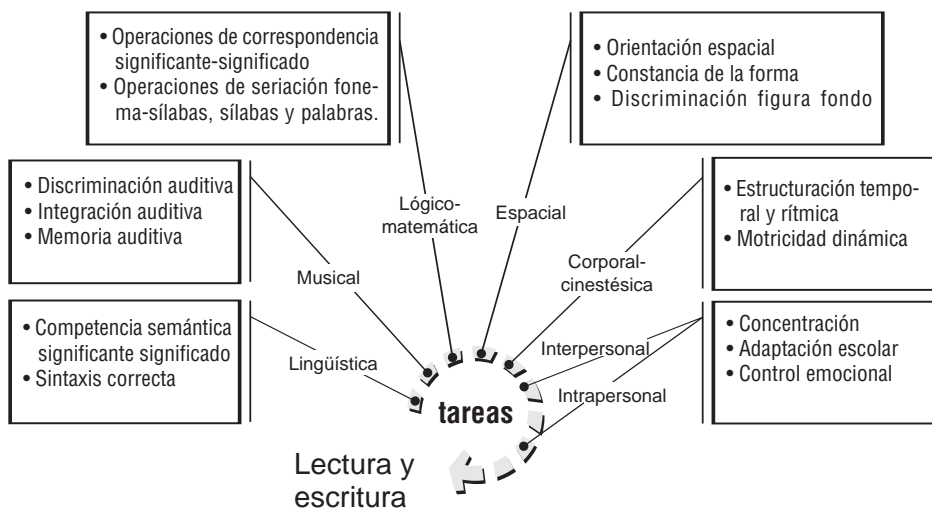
• Operaciones de correspondencia significante-significado
• Operaciones de seriación fonema-sílabas, sílabas y palabras.

• Orientación espacial
• Constancia de la forma
• Discriminación figura fondo

• Discriminación auditiva
• Integración auditiva
• Memoria auditiva

Lógico-matemática

Espacial

• Estructuración temporal y rítmica
• Motricidad dinámica

Musical

Corporal-cinestésica

• Competencia semántica significante significado
• Sintaxis correcta

Lingüística

Interpersonal

Intrapersonal

• Concentración
• Adaptación escolar
• Control emocional

tareas

Lectura y escritura